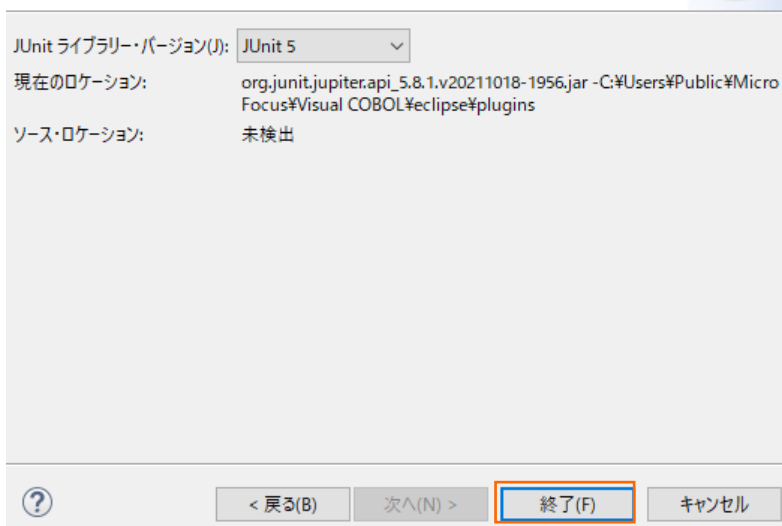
JUnit ライブラリー・バージョン(J): JUnit 5

現在のロケーション: org.junit.jupiter.api_5.8.1.v20211018-1956.jar -C:¥Users¥Public¥Micro Focus¥Visual COBOL¥eclipse¥plugins

ソース・ロケーション: 未検出

?

< 戻る(B)

次へ(N) >

終了(F)

キャンセル